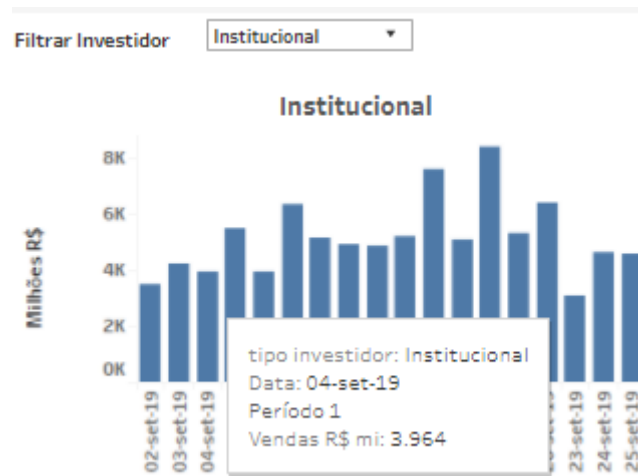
Filtrar Investidor

Institucional ▾

Institucional

Milhões R$

8K
6K
4K
2K
0K

02-set-19
03-set-19
04-set-19
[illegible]
23-set-19
24-set-19
25-set-19

tipo investidor: Institucional
Data: 04-set-19
Período 1
Vendas R$ mi: 3.964